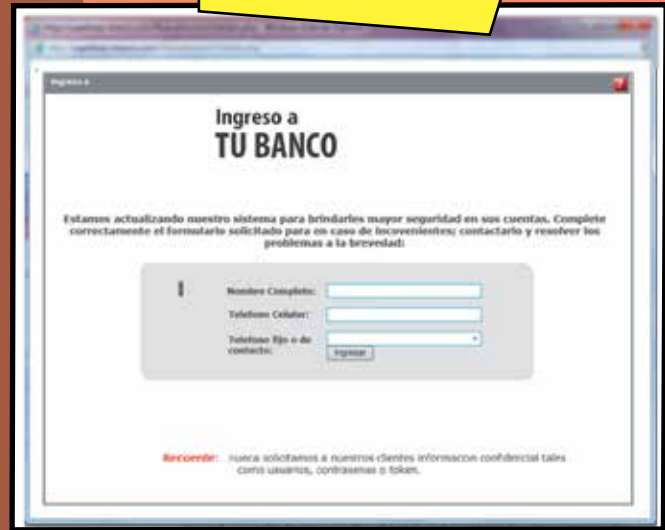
Ingreso a

Ingreso a
TU BANCO

Estamos actualizando nuestro sistema para brindarles mayor seguridad en sus cuentas. Complete correctamente el formulario solicitado para en caso de inconvenientes; contactarlo y resolver los problemas a la brevedad:

Nombre Completo:

Telefono Celular:

Telefono fijo o de contacto:

Ingresar

Recuerde: nunca solicitamos a nuestros clientes informacion confidencial tales como usuarios, contraseñas o token.